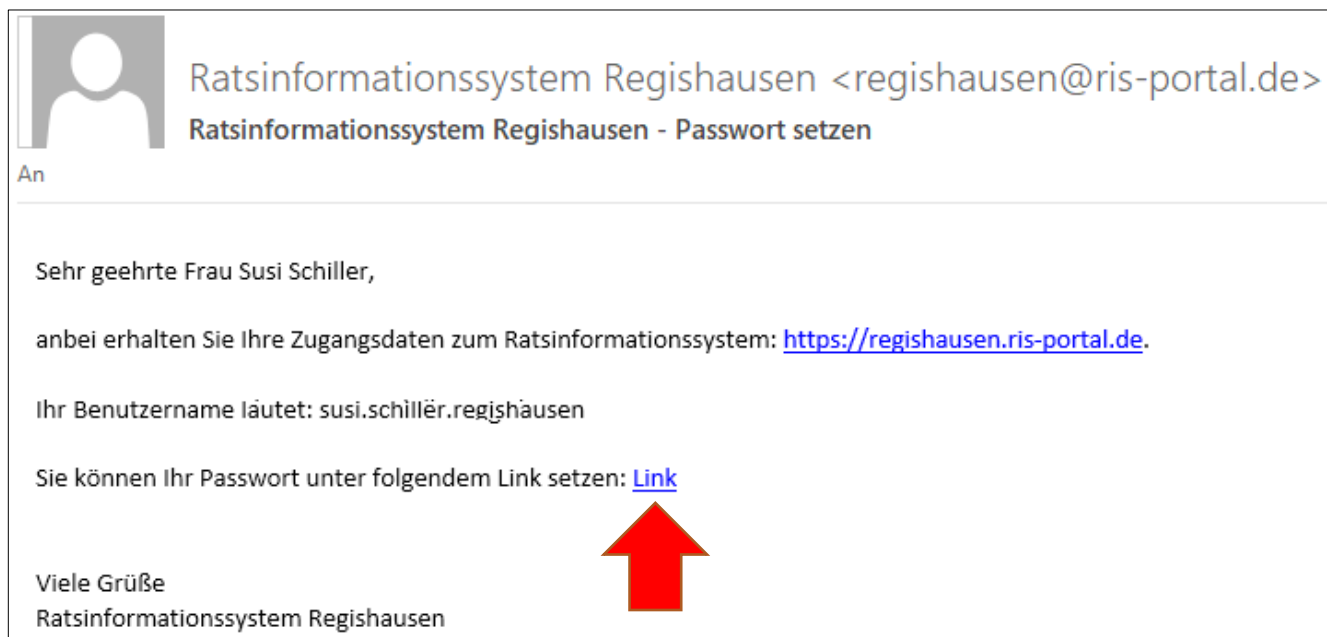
Ratsinformationssystem Regishausen <regishausen@ris-portal.de>
Ratsinformationssystem Regishausen - Passwort setzen

An

Sehr geehrte Frau Susi Schiller,

anbei erhalten Sie Ihre Zugangsdaten zum Ratsinformationssystem: https://regishausen.ris-portal.de.

Ihr Benutzername lautet: susi.schiller.regishausen

Sie können Ihr Passwort unter folgendem Link setzen: Link

Viele Grüße
Ratsinformationssystem Regishausen